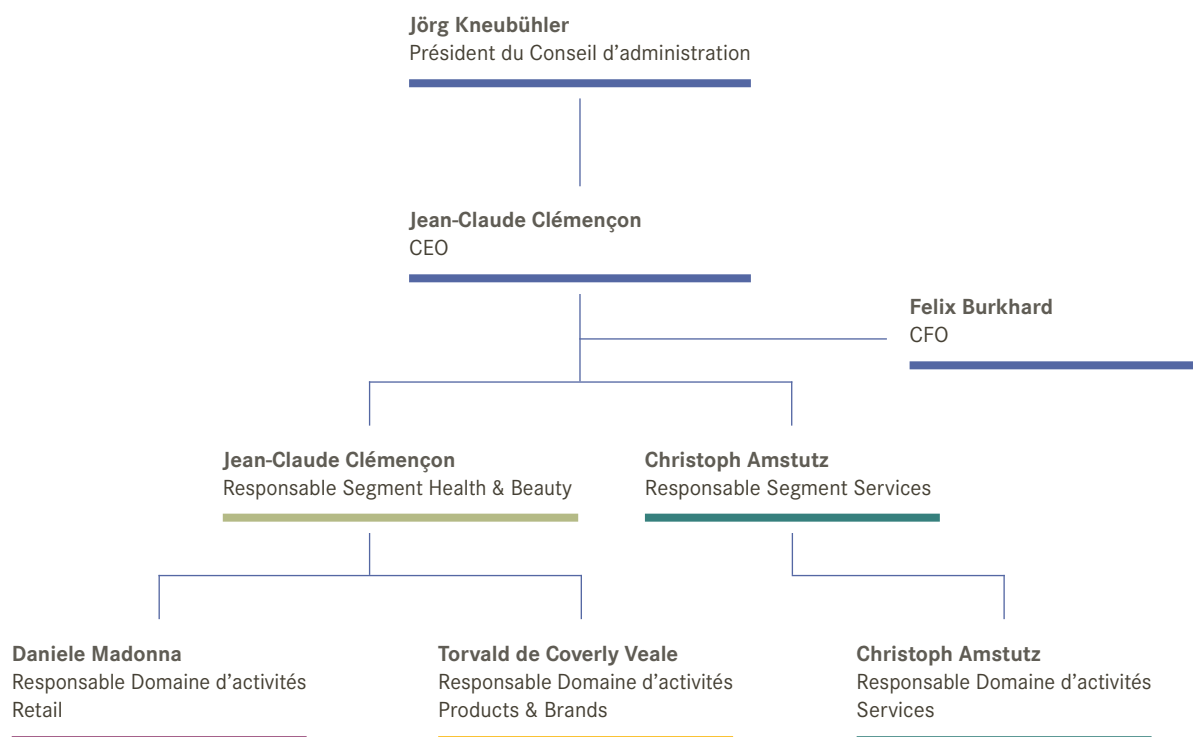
Jörg Kneubühler
Président du Conseil d'administration

Jean-Claude Clémençon
CEO

Felix Burkhard
CFO

Jean-Claude Clémençon
Responsable Segment Health & Beauty

Christoph Amstutz
Responsable Segment Services

Daniele Madonna
Responsable Domaine d'activités Retail

Torvald de Coverly Veale
Responsable Domaine d'activités Products & Brands

Christoph Amstutz
Responsable Domaine d'activités Services